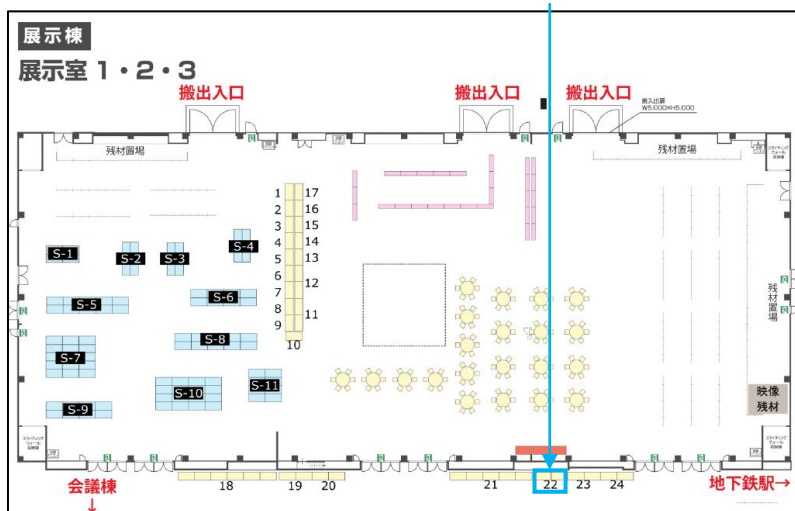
展示棟

展示室 1・2・3

搬出入口

搬出入口

搬出入口

搬入口扉 W5,000×H5,000

残材置場

残材置場

1 2 3 4 5 6 7 8 9 10 11 12 13 14 15 16 17

S-1 S-2 S-3 S-4 S-5 S-6 S-7 S-8 S-9 S-10 S-11

残材置場

映像残材

スライディングウォール収納庫

スライディングウォール収納庫

スライディングウォール収納庫

18 19 20 21 22 23 24

会議棟 ↓

地下鉄駅→